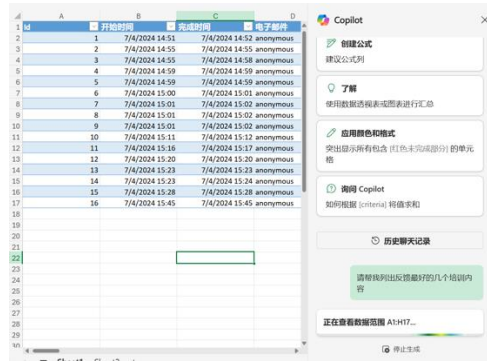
| | A | B | C | D |
|---|---|---|---|---|
| 1 | Id | 开始时间 | 完成时间 | 电子邮件 |
| 2 | 1 | 7/4/2024 14:51 | 7/4/2024 14:52 | anonymous |
| 3 | 2 | 7/4/2024 14:55 | 7/4/2024 14:55 | anonymous |
| 4 | 3 | 7/4/2024 14:55 | 7/4/2024 14:58 | anonymous |
| 5 | 4 | 7/4/2024 14:59 | 7/4/2024 14:59 | anonymous |
| 6 | 5 | 7/4/2024 14:59 | 7/4/2024 14:59 | anonymous |
| 7 | 6 | 7/4/2024 15:00 | 7/4/2024 15:01 | anonymous |
| 8 | 7 | 7/4/2024 15:01 | 7/4/2024 15:02 | anonymous |
| 9 | 8 | 7/4/2024 15:01 | 7/4/2024 15:02 | anonymous |
| 10 | 9 | 7/4/2024 15:01 | 7/4/2024 15:02 | anonymous |
| 11 | 10 | 7/4/2024 15:11 | 7/4/2024 15:12 | anonymous |
| 12 | 11 | 7/4/2024 15:16 | 7/4/2024 15:17 | anonymous |
| 13 | 12 | 7/4/2024 15:20 | 7/4/2024 15:20 | anonymous |
| 14 | 13 | 7/4/2024 15:23 | 7/4/2024 15:23 | anonymous |
| 15 | 14 | 7/4/2024 15:23 | 7/4/2024 15:24 | anonymous |
| 16 | 15 | 7/4/2024 15:28 | 7/4/2024 15:28 | anonymous |
| 17 | 16 | 7/4/2024 15:45 | 7/4/2024 15:45 | anonymous |

18
19
20
21
22
23
24
25
26
27
28
29
30

Copilot

创建公式
建议公式列

了解
使用数据透视表或图表进行汇总

应用颜色和格式
突出显示所有包含 [红色未完成部分] 的单元格

询问 Copilot
如何根据 [criteria] 将值求和

历史聊天记录

请帮我列出反馈最好的几个培训内容

正在查看数据范围 A1:H17...

停止生成